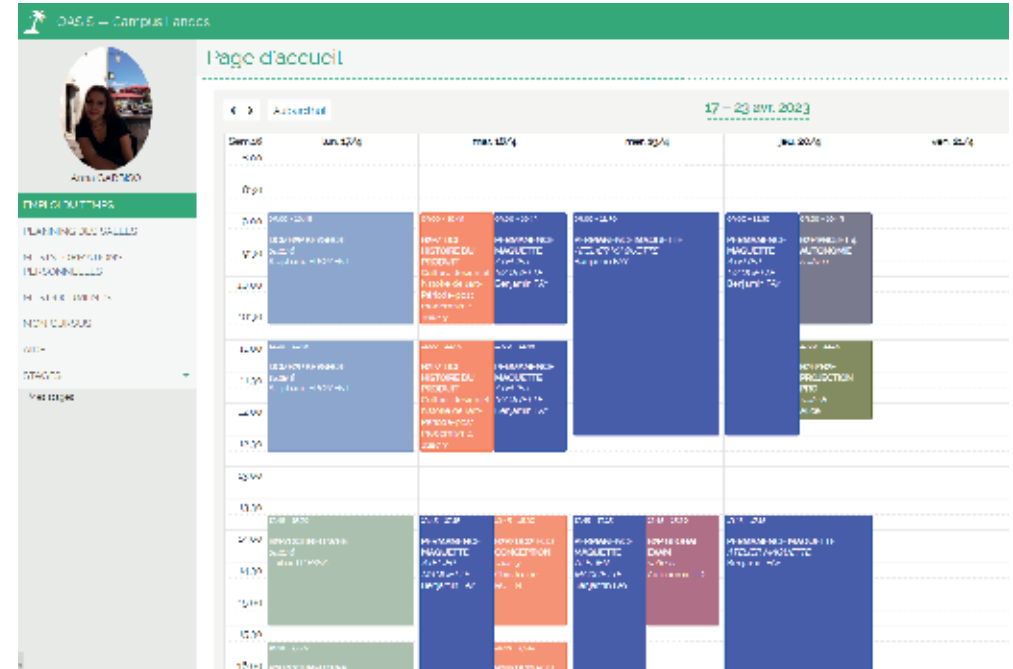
OASIS — Campus Fonda

Page d'accueil

Anna GARTISO

EMPLOI DU TEMPS

PLANNING DES SALLES

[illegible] PERSONNELLES

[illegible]

MON CURSUS

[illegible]

STAGES

Mes stages

< > Aujourd'hui

17 – 23 avr. 2023

| Semaine | lun. 17/4 | mar. 18/4 | mer. 19/4 | jeu. 20/4 | ven. 21/4 |
|---|---|---|---|---|---|
| 8:00 | | | | | |
| 9:00 | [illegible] | HISTOIRE DU PRODUIT | MAQUETTE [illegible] | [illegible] ATELIER MAQUETTE | MAQUETTE / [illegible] AUTONOMIE |
| 12:00 | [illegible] | HISTOIRE DU PRODUIT | MAQUETTE | | PROJECTION |
| 14:00 | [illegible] | MAQUETTE / CONCEPTION | MAQUETTE / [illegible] | ATELIER MAQUETTE | |